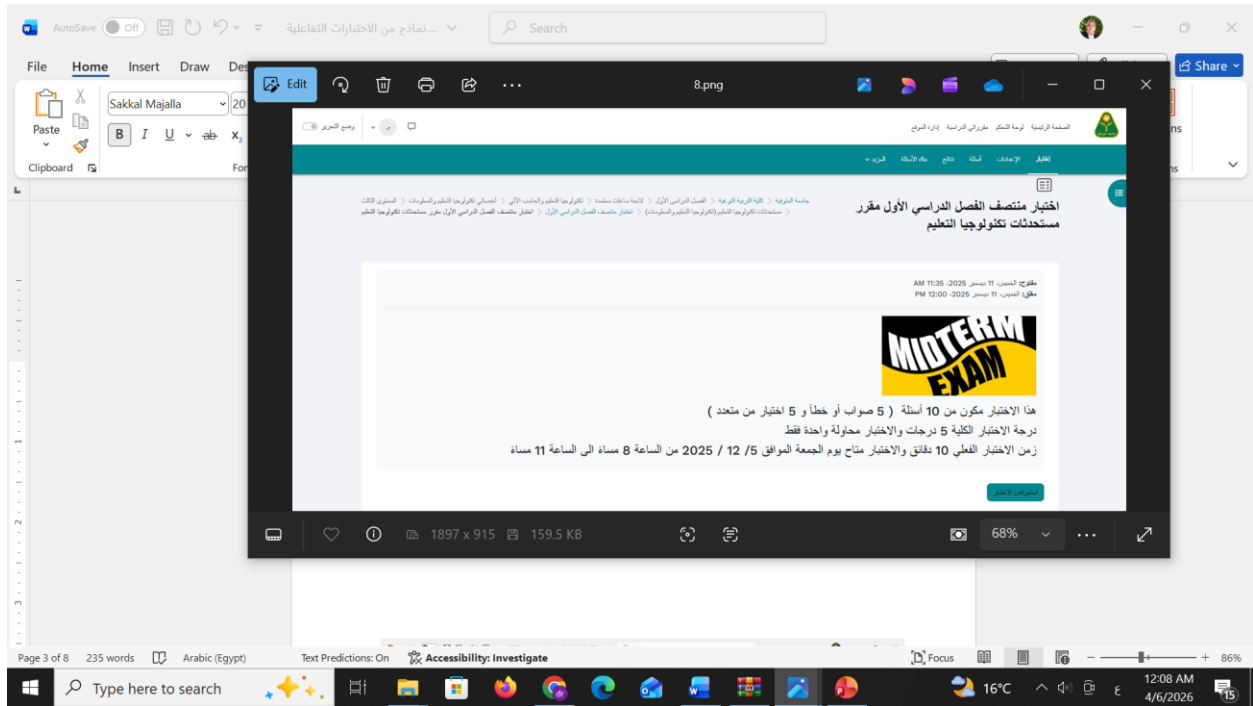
AutoSave Off ...نماذج من الاختبارات التفاعلية Search

File Home Insert Draw Des

Paste Clipboard Sakkal Majalla 20 B I U ab $x_2$ Fo

Share

ns

Edit 8.png

الصفحة الرئيسية لوحة التحكم مقرراتي الدراسية إدارة الموقع

وضع التحرير

اختبار الإعدادات أسئلة نتائج بنك الأسئلة المزيد

اختبار منتصف الفصل الدراسي الأول مقرر مستحدثات تكنولوجيا التعليم

مفتوح: الخميس، 11 ديسمبر 2025، 11:35 AM
مغلق: الخميس، 11 ديسمبر 2025، 12:00 PM

MIDTERM EXAM

هذا الاختبار مكون من 10 أسئلة ( 5 صواب أو خطأ و 5 اختيار من متعدد )
درجة الاختبار الكلية 5 درجات والاختبار محاولة واحدة فقط
زمن الاختبار الفعلي 10 دقائق والاختبار متاح يوم الجمعة الموافق 5/ 12 / 2025 من الساعة 8 مساء الى الساعة 11 مساء

استعراض الاختبار

1897 x 915 159.5 KB 68%

Page 3 of 8 235 words Arabic (Egypt) Text Predictions: On Accessibility: Investigate Focus 86%

Type here to search 16°C 12:08 AM 4/6/2026 15